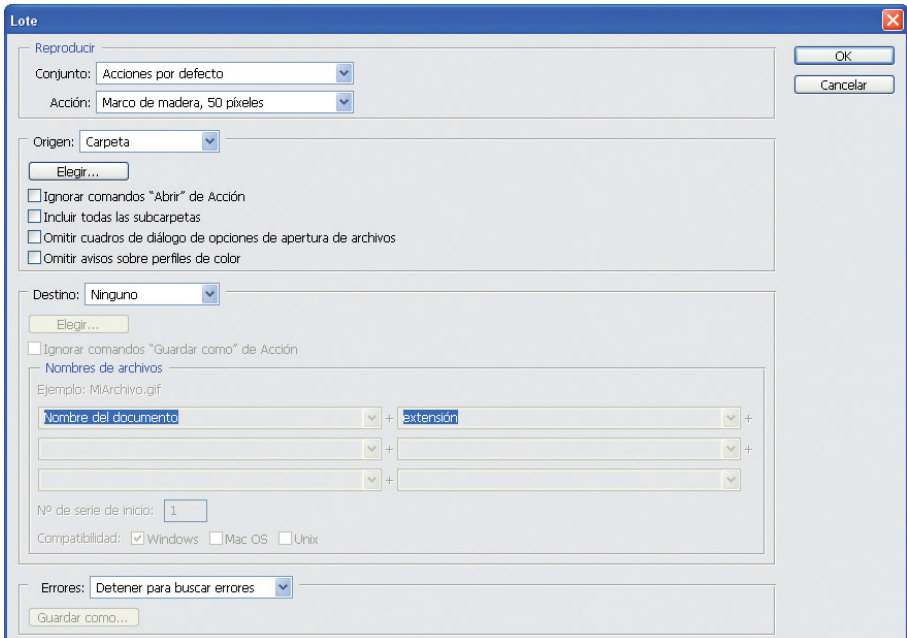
Lote

Reproducir
Conjunto: Acciones por defecto
Acción: Marco de madera, 50 píxeles

OK
Cancelar

Origen: Carpeta
Elegir...
Ignorar comandos "Abrir" de Acción
Incluir todas las subcarpetas
Omitir cuadros de diálogo de opciones de apertura de archivos
Omitir avisos sobre perfiles de color

Destino: Ninguno
Elegir...
Ignorar comandos "Guardar como" de Acción
Nombres de archivos
Ejemplo: MiArchivo.gif
Nombre del documento + extensión +
+ +
+
Nº de serie de inicio: 1
Compatibilidad: Windows Mac OS Unix

Errores: Detener para buscar errores
Guardar como...